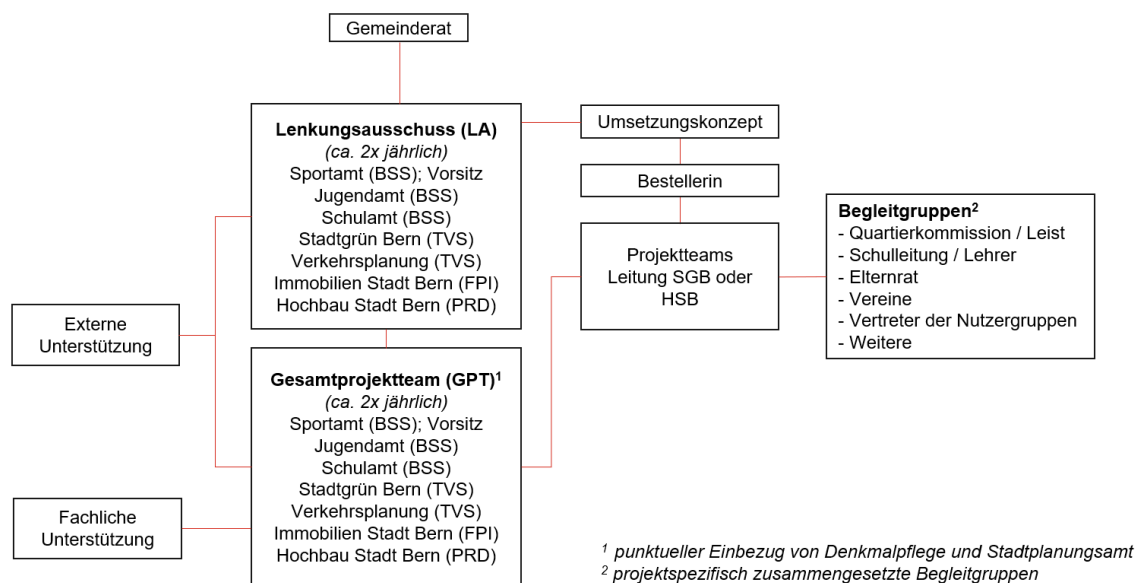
Gemeinderat

**Lenkungsausschuss (LA)**
*(ca. 2x jährlich)*
Sportamt (BSS); Vorsitz
Jugendamt (BSS)
Schulamt (BSS)
Stadtgrün Bern (TVS)
Verkehrsplanung (TVS)
Immobilien Stadt Bern (FPI)
Hochbau Stadt Bern (PRD)

Umsetzungskonzept

Bestellerin

Projektteams
Leitung SGB oder HSB

**Begleitgruppen$^2$**
- Quartierkommission / Leist
- Schulleitung / Lehrer
- Elternrat
- Vereine
- Vertreter der Nutzergruppen
- Weitere

Externe Unterstützung

**Gesamtprojektteam (GPT)$^1$**
*(ca. 2x jährlich)*
Sportamt (BSS); Vorsitz
Jugendamt (BSS)
Schulamt (BSS)
Stadtgrün Bern (TVS)
Verkehrsplanung (TVS)
Immobilien Stadt Bern (FPI)
Hochbau Stadt Bern (PRD)

Fachliche Unterstützung

$^1$ *punktueller Einbezug von Denkmalpflege und Stadtplanungsamt*
$^2$ *projektspezifisch zusammengesetzte Begleitgruppen*